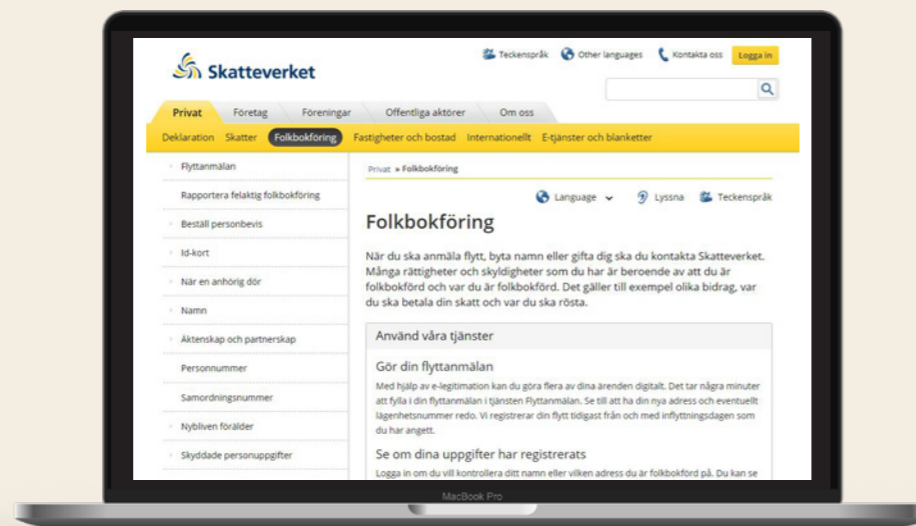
Skatteverket

Teckenspråk Other languages Kontakta oss Logga in

Privat Företag Föreningar Offentliga aktörer Om oss

Deklaration Skatter Folkbokföring Fastigheter och bostad Internationellt E-tjänster och blanketter

Flyttanmälan
Rapportera felaktig folkbokföring
Beställ personbevis
Id-kort
När en anhörig dör
Namn
Äktenskap och partnerskap
Personnummer
Samordningsnummer
Nybliven förälder
Skyddade personuppgifter

Privat » Folkbokföring

Language Lyssna Teckenspråk

Folkbokföring

När du ska anmäla flytt, byta namn eller gifta dig ska du kontakta Skatteverket. Många rättigheter och skyldigheter som du har är beroende av att du är folkbokförd och var du är folkbokförd. Det gäller till exempel olika bidrag, var du ska betala din skatt och var du ska rösta.

Använd våra tjänster

Gör din flyttanmälan

Med hjälp av e-legitimation kan du göra flera av dina ärenden digitalt. Det tar några minuter att fylla i din flyttanmälan i tjänsten Flyttanmälan. Se till att ha din nya adress och eventuellt lägenhetsnummer redo. Vi registrerar din flytt tidigast från och med inflyttningsdagen som du har angett.

Se om dina uppgifter har registrerats

Logga in om du vill kontrollera ditt namn eller vilken adress du är folkbokförd på. Du kan se

MacBook Pro